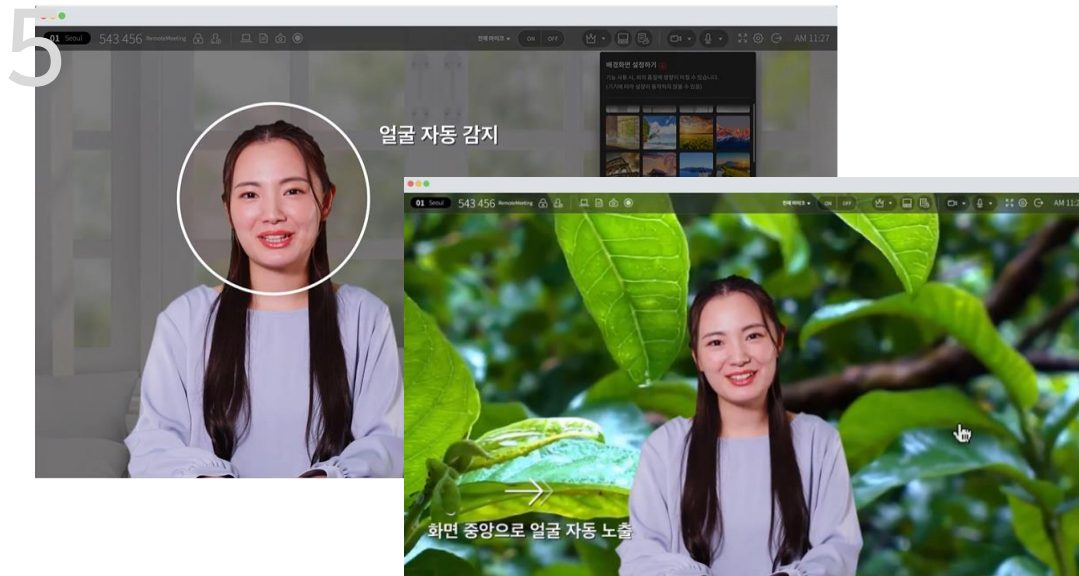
5

01 Seoul 543 456 RemoteMeeting

전체 마이크 ON OFF

AM 11:27

배경화면 설정하기

기능 사용 시, 회의 품질에 영향이 미칠 수 있습니다. (기기에 따라 설정이 동작하지 않을 수 있음)

얼굴 자동 감지

01 Seoul 543 456 RemoteMeeting

전체 마이크 ON OFF

AM 11:2

화면 중앙으로 얼굴 자동 노출